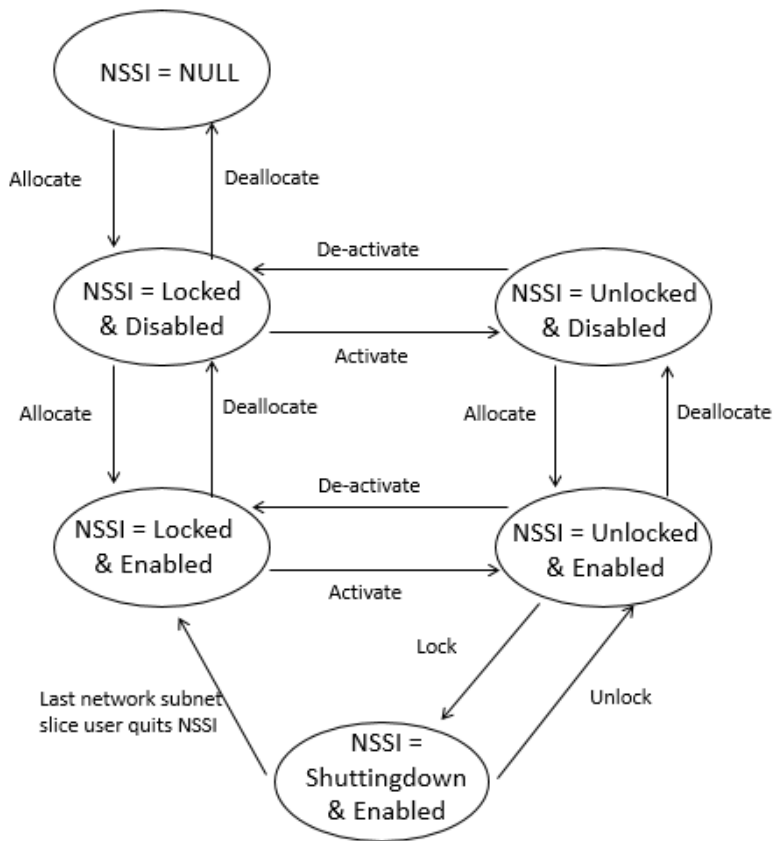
NSSI = NULL

Allocate

Deallocate

De-activate

NSSI = Locked & Disabled

NSSI = Unlocked & Disabled

Activate

Allocate

Deallocate

Allocate

Deallocate

De-activate

NSSI = Locked & Enabled

NSSI = Unlocked & Enabled

Activate

Lock

Unlock

Last network subnet slice user quits NSSI

NSSI = Shuttingdown & Enabled